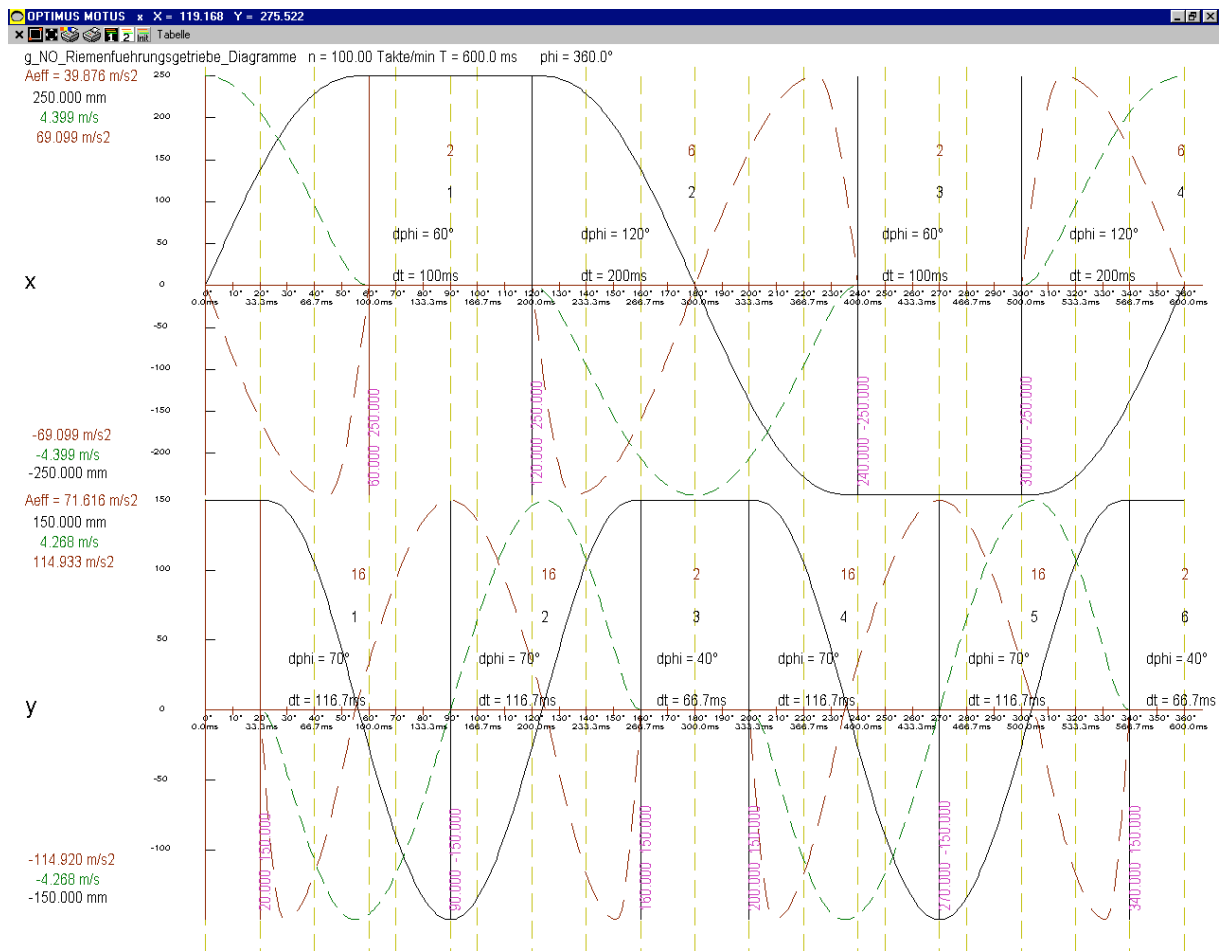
OPTIMUS MOTUS x X = 119.168 Y = 275.522

Tabelle

g_NO_Riemenfuehrungsgetriebe_Diagramme n = 100.00 Takte/min T = 600.0 ms phi = 360.0°

Aeff = 39.876 m/s2
250.000 mm
4.399 m/s
69.099 m/s2

x

-69.099 m/s2
-4.399 m/s
-250.000 mm

250
200
150
100
50
0
-50
-100
-150
-200

2 6 2 6
1 2 3 4

dphi = 60° dphi = 120° dphi = 60° dphi = 120°

dt = 100ms dt = 200ms dt = 100ms dt = 200ms

0° 10° 20° 30° 40° 50° 60° 70° 80° 90° 100° 110° 120° 130° 140° 150° 160° 170° 180° 190° 200° 210° 220° 230° 240° 250° 260° 270° 280° 290° 300° 310° 320° 330° 340° 350° 360°
0.0ms 33.3ms 66.7ms 100.0ms 133.3ms 166.7ms 200.0ms 233.3ms 266.7ms 300.0ms 333.3ms 366.7ms 400.0ms 433.3ms 466.7ms 500.0ms 533.3ms 566.7ms 600.0ms

60.000 250.000
120.000 250.000
240.000 -250.000
300.000 -250.000

Aeff = 71.616 m/s2
150.000 mm
4.268 m/s
114.933 m/s2

y

-114.920 m/s2
-4.268 m/s
-150.000 mm

150
100
50
0
-50
-100

16 16 2 16 16 2
1 2 3 4 5 6

dphi = 70° dphi = 70° dphi = 40° dphi = 70° dphi = 70° dphi = 40°

dt = 116.7ms dt = 116.7ms dt = 66.7ms dt = 116.7ms dt = 116.7ms dt = 66.7ms

0° 10° 20° 30° 40° 50° 60° 70° 80° 90° 100° 110° 120° 130° 140° 150° 160° 170° 180° 190° 200° 210° 220° 230° 240° 250° 260° 270° 280° 290° 300° 310° 320° 330° 340° 350° 360°
0.0ms 33.3ms 66.7ms 100.0ms 133.3ms 166.7ms 200.0ms 233.3ms 266.7ms 300.0ms 333.3ms 366.7ms 400.0ms 433.3ms 466.7ms 500.0ms 533.3ms 566.7ms 600.0ms

20.000 150.000
90.000 -150.000
160.000 150.000
200.000 150.000
270.000 -150.000
340.000 150.000